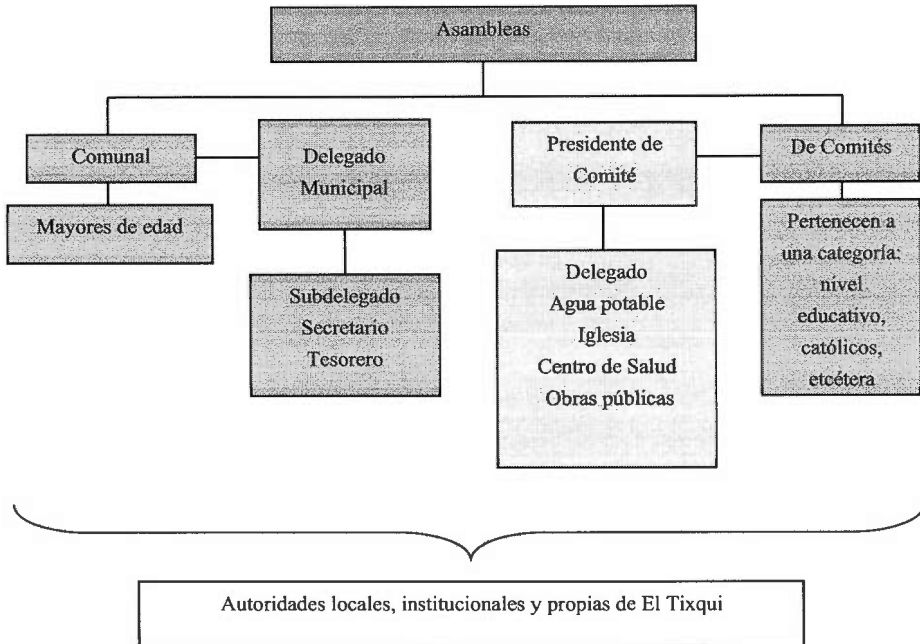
Asambleas

Comunal

Mayores de edad

Delegado Municipal

Subdelegado
Secretario
Tesorero

Presidente de Comité

Delegado
Agua potable
Iglesia
Centro de Salud
Obras públicas

De Comités

Pertenecen a una categoría: nivel educativo, católicos, etcétera

Autoridades locales, institucionales y propias de El Tixqui